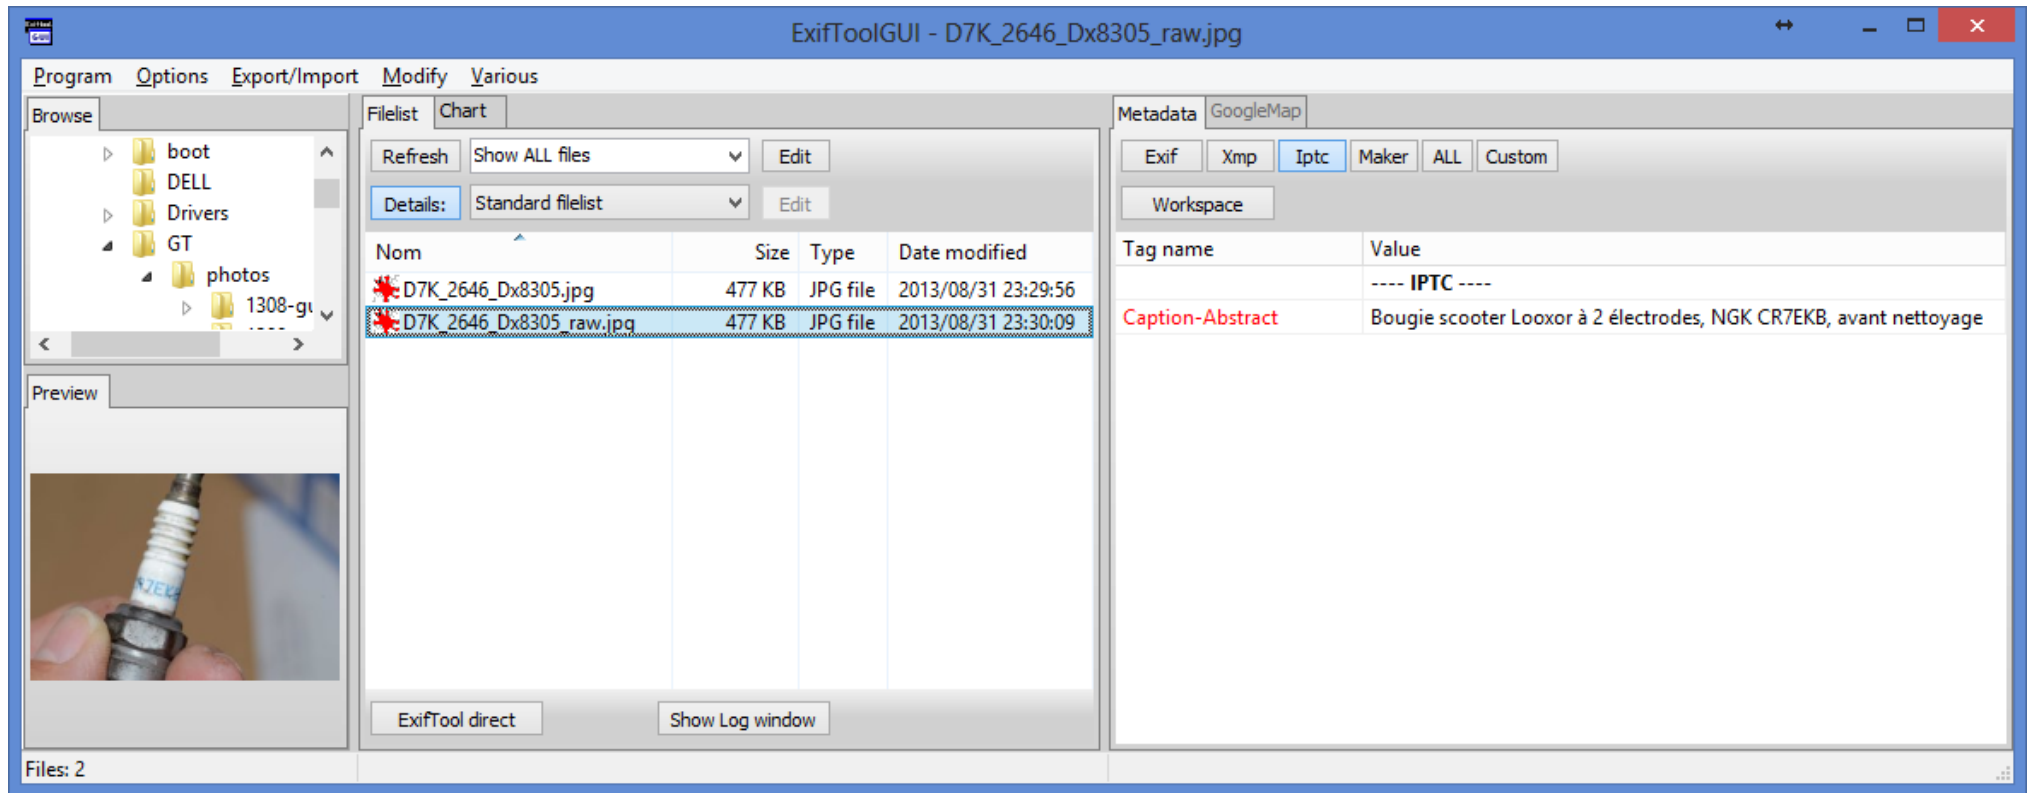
ExifToolGUI - D7K_2646_Dx8305_raw.jpg

Program Options Export/Import Modify Various

Browse

boot
DELL
Drivers
GT
photos
1308-g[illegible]

Preview

Filelist Chart

Refresh Show ALL files Edit

Details: Standard filelist Edit

| Nom | Size | Type | Date modified |
|---|---|---|---|
| D7K_2646_Dx8305.jpg | 477 KB | JPG file | 2013/08/31 23:29:56 |
| D7K_2646_Dx8305_raw.jpg | 477 KB | JPG file | 2013/08/31 23:30:09 |

ExifTool direct Show Log window

Metadata GoogleMap

Exif Xmp Iptc Maker ALL Custom

Workspace

| Tag name | Value |
|---|---|
| | ---- IPTC ---- |
| Caption-Abstract | Bougie scooter Looxor à 2 électrodes, NGK CR7EKB, avant nettoyage |

Files: 2